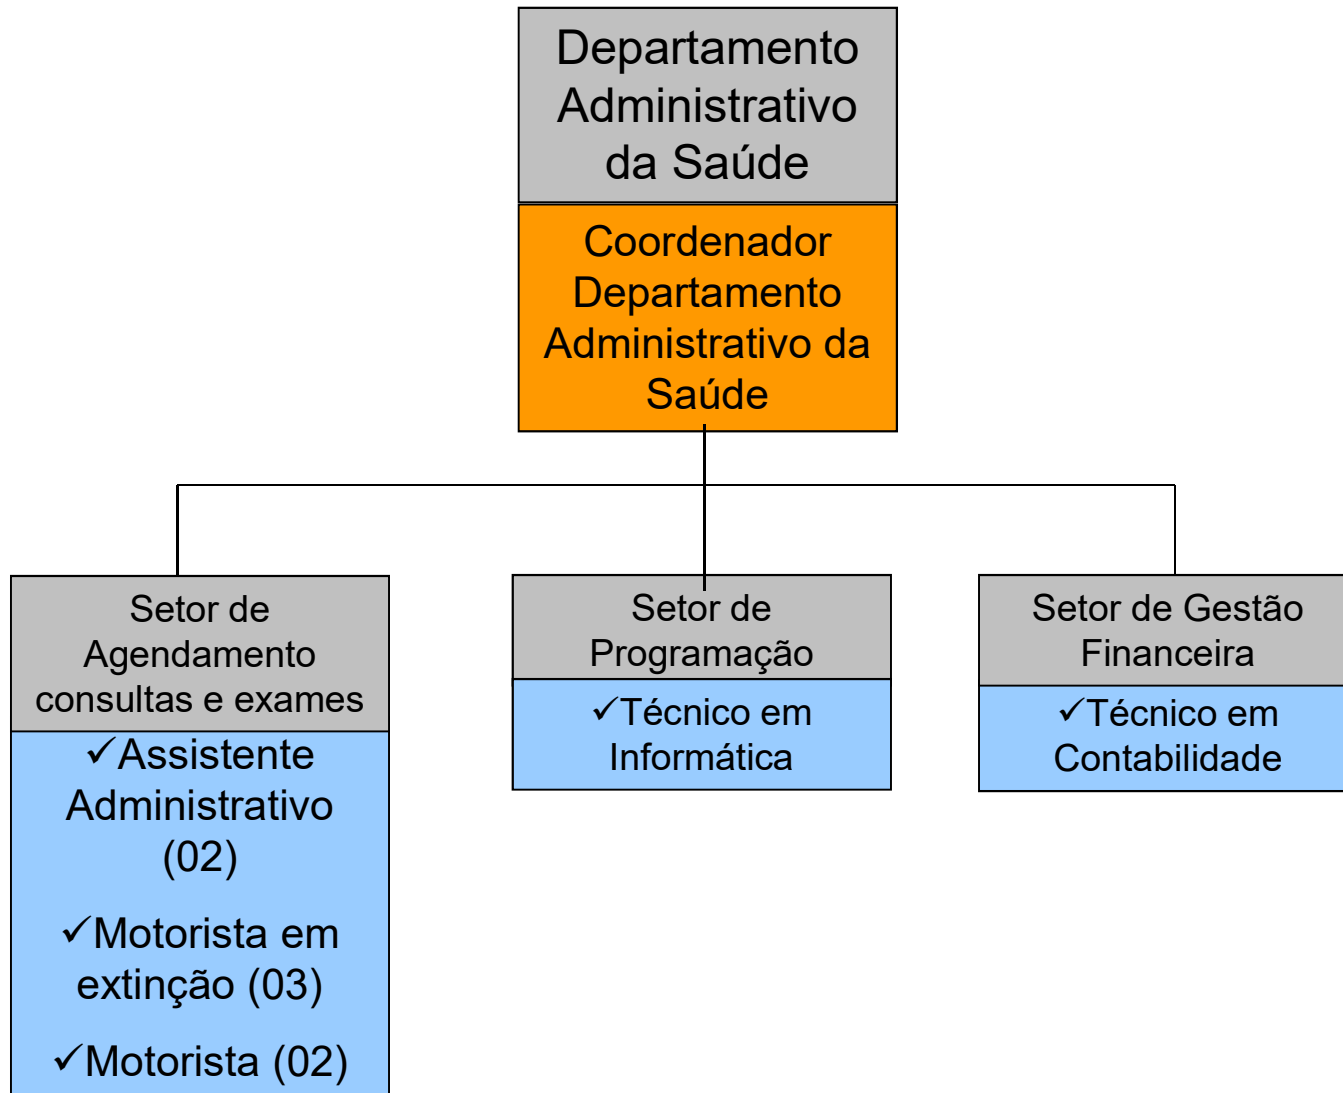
Departamento Administrativo da Saúde

Coordenador Departamento Administrativo da Saúde

Setor de Agendamento consultas e exames

✓Assistente Administrativo (02)

✓Motorista em extinção (03)

✓Motorista (02)

Setor de Programação

✓Técnico em Informática

Setor de Gestão Financeira

✓Técnico em Contabilidade